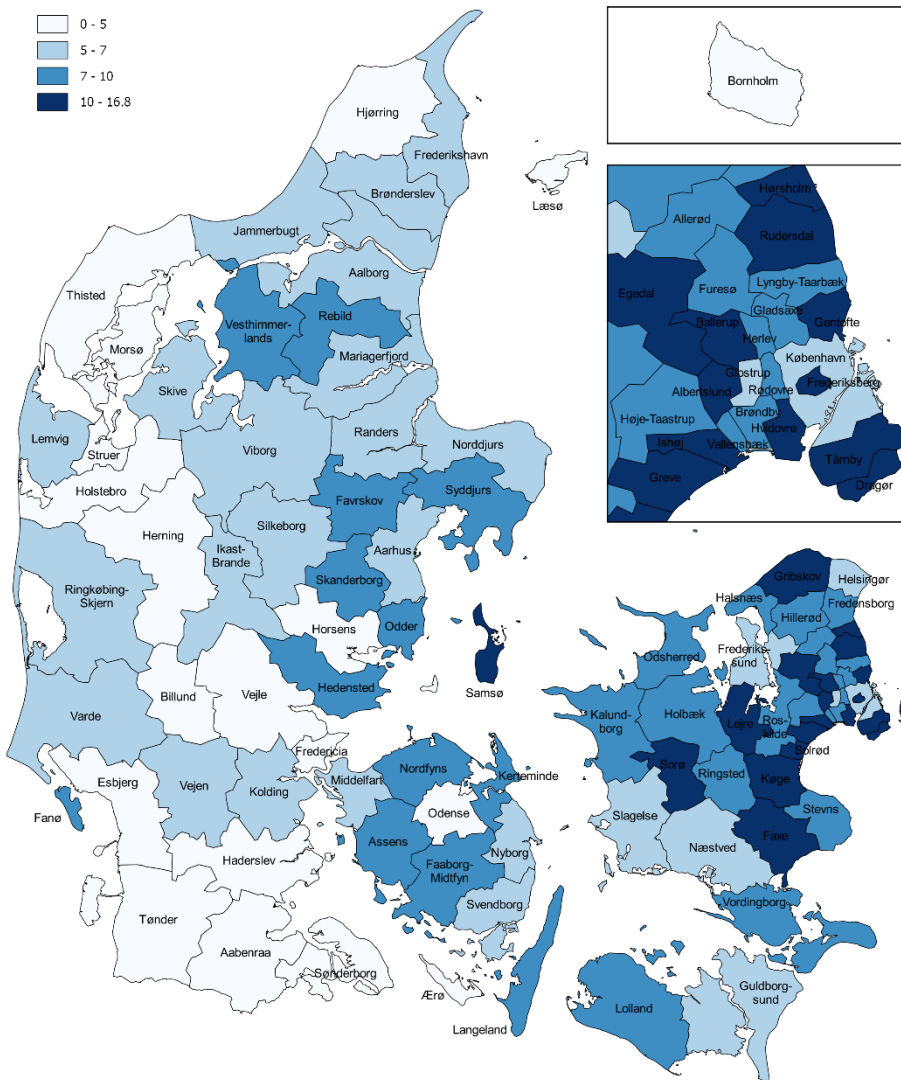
0 - 5
5 - 7
7 - 10
10 - 16.8

Bornholm

Hjørring
Frederikshavn
Brønderslev
Læsø
Jammerbugt
Aalborg
Thisted
Vesthimmerlands
Rebild
Morsø
Mariagerfjord
Skive
Lemvig
Struer
Viborg
Randers
Norddjurs
Holstebro
Favrskov
Syddjurs
Herning
Silkeborg
Ikast-Brande
Aarhus
Ringkøbing-Skjern
Skanderborg
Horsens
Odder
Hedensted
Samsø
Billund
Vejle
Varde
Fredericia
Esbjerg
Vejen
Kolding
Middelfart
Nordfyns
Kerteminde
Fanø
Odense
Assens
Nyborg
Haderslev
Faaborg-Midtfyn
Svendborg
Tønder
Aabenraa
Sønderborg
Ærø
Langeland

Allerød
Hørsholm
Rudersdal
Egedal
Furesø
Lyngby-Taarbæk
Ballerup
Gladsaxe
Gentofte
Herlev
København
Glostrup
Rødovre
Frederiksberg
Albertslund
Høje-Taastrup
Brøndby
Hvidovre
Ishøj
Vallensbæk
Tårnby
Greve
Dragør

Gribskov
Helsingør
Halsnæs
Hillerød
Fredensborg
Odsherred
Frederikssund
Kalundborg
Holbæk
Lejre
Roskilde
Solrød
Sorø
Ringsted
Køge
Slagelse
Stevns
Næstved
Faxe
Vordingborg
Lolland
Guldborgsund